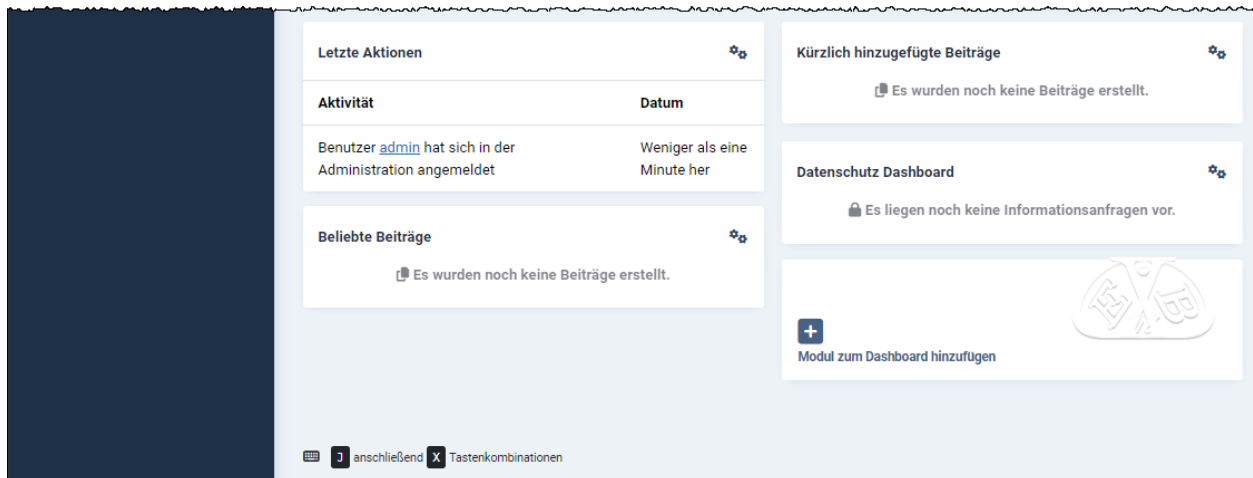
Letzte Aktionen

| Aktivität | Datum |
|---|---|
| Benutzer admin hat sich in der Administration angemeldet | Weniger als eine Minute her |

Beliebte Beiträge

Es wurden noch keine Beiträge erstellt.

Kürzlich hinzugefügte Beiträge

Es wurden noch keine Beiträge erstellt.

Datenschutz Dashboard

Es liegen noch keine Informationsanfragen vor.

Modul zum Dashboard hinzufügen

J anschließend X Tastenkombinationen